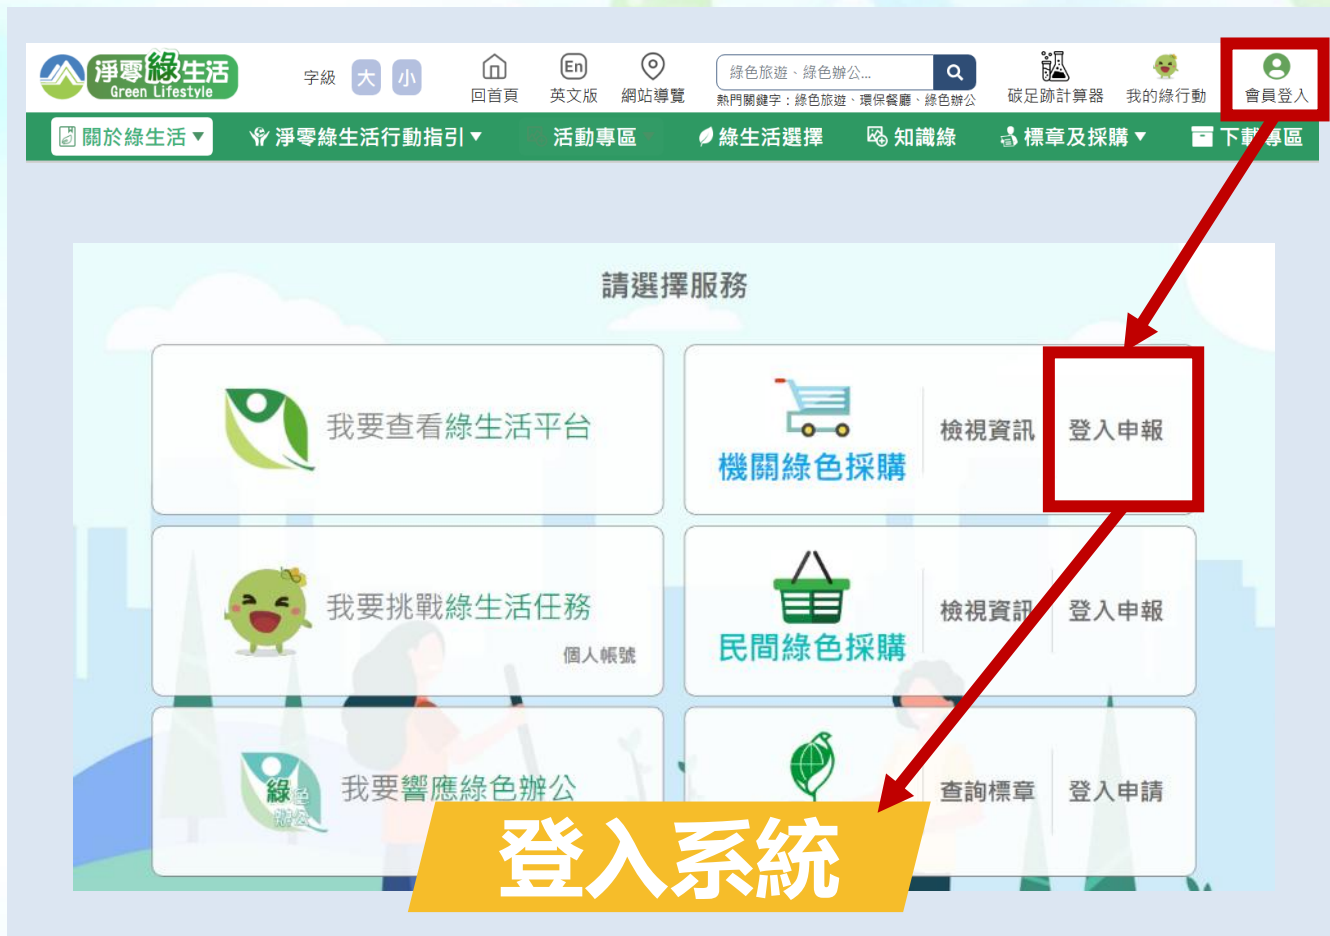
淨零綠生活 Green Lifestyle

字級 大 小

回首頁 英文版 網站導覽

綠色旅遊、綠色辦公...

熱門關鍵字：綠色旅遊、環保餐廳、綠色辦公

碳足跡計算器 我的綠行動 會員登入

關於綠生活 ▾ 淨零綠生活行動指引 ▾ 活動專區 綠生活選擇 知識綠 標章及採購 ▾ 下載專區

請選擇服務

我要查看綠生活平台

機關綠色採購 檢視資訊 登入申報

我要挑戰綠生活任務

個人帳號

民間綠色採購 檢視資訊 登入申報

綠色辦公

我要響應綠色辦公

查詢標章 登入申請

登入系統